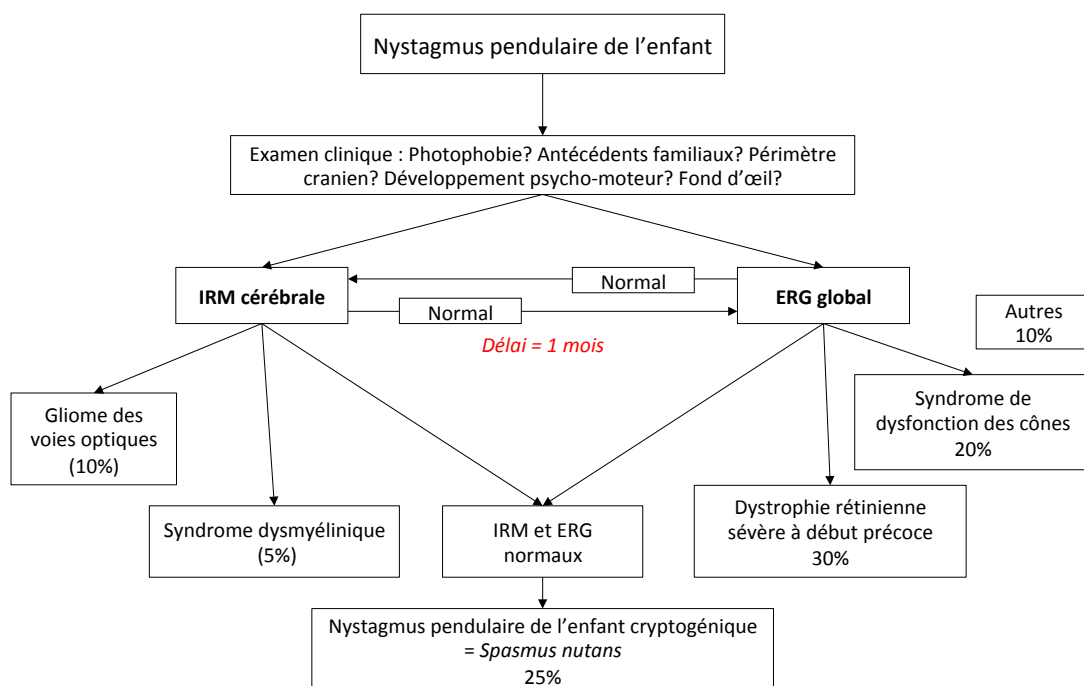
Nystagmus pendulaire de l’enfant

Examen clinique : Photophobie? Antécédents familiaux? Périmètre cranien? Développement psycho-moteur? Fond d’œil?

IRM cérébrale

Normal

ERG global

Normal

Délai = 1 mois

Autres 10%

Gliome des voies optiques (10%)

Syndrome de dysfonction des cônes 20%

Syndrome dysmyélinique (5%)

IRM et ERG normaux

Dystrophie rétinienne sévère à début précoce 30%

Nystagmus pendulaire de l’enfant cryptogénique = Spasmus nutans 25%